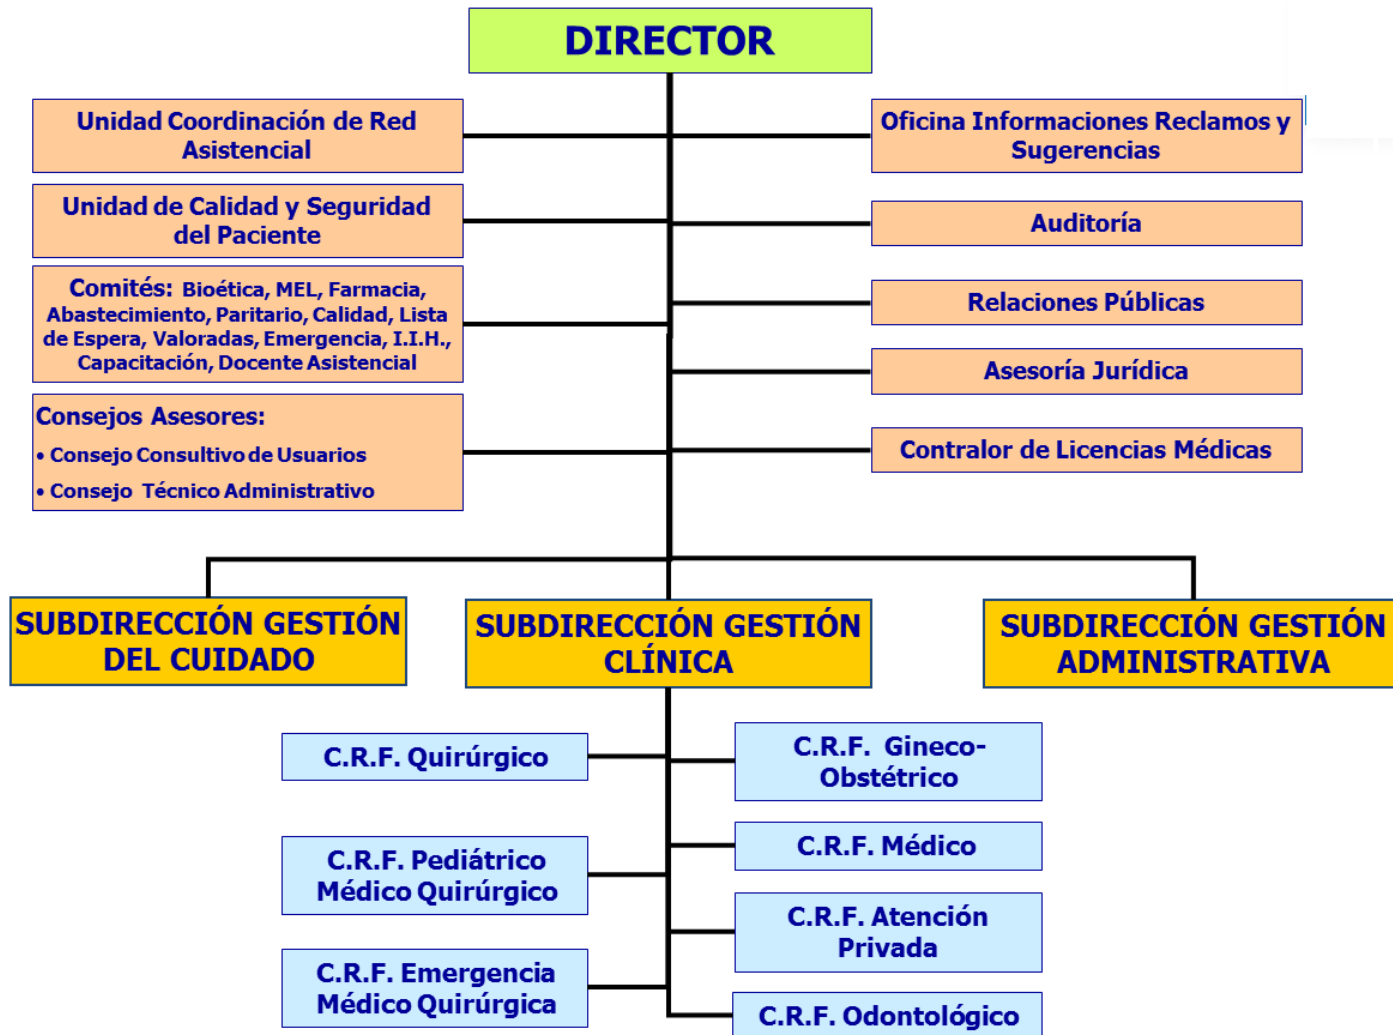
DIRECTOR

Unidad Coordinación de Red Asistencial

Unidad de Calidad y Seguridad del Paciente

Comités: Bioética, MEL, Farmacia, Abastecimiento, Paritario, Calidad, Lista de Espera, Valoradas, Emergencia, I.I.H., Capacitación, Docente Asistencial

Consejos Asesores:
• Consejo Consultivo de Usuarios
• Consejo Técnico Administrativo

Oficina Informaciones Reclamos y Sugerencias

Auditoría

Relaciones Públicas

Asesoría Jurídica

Contralor de Licencias Médicas

SUBDIRECCIÓN GESTIÓN DEL CUIDADO

SUBDIRECCIÓN GESTIÓN CLÍNICA

SUBDIRECCIÓN GESTIÓN ADMINISTRATIVA

C.R.F. Quirúrgico

C.R.F. Pediátrico Médico Quirúrgico

C.R.F. Emergencia Médico Quirúrgica

C.R.F. Gineco-Obstétrico

C.R.F. Médico

C.R.F. Atención Privada

C.R.F. Odontológico